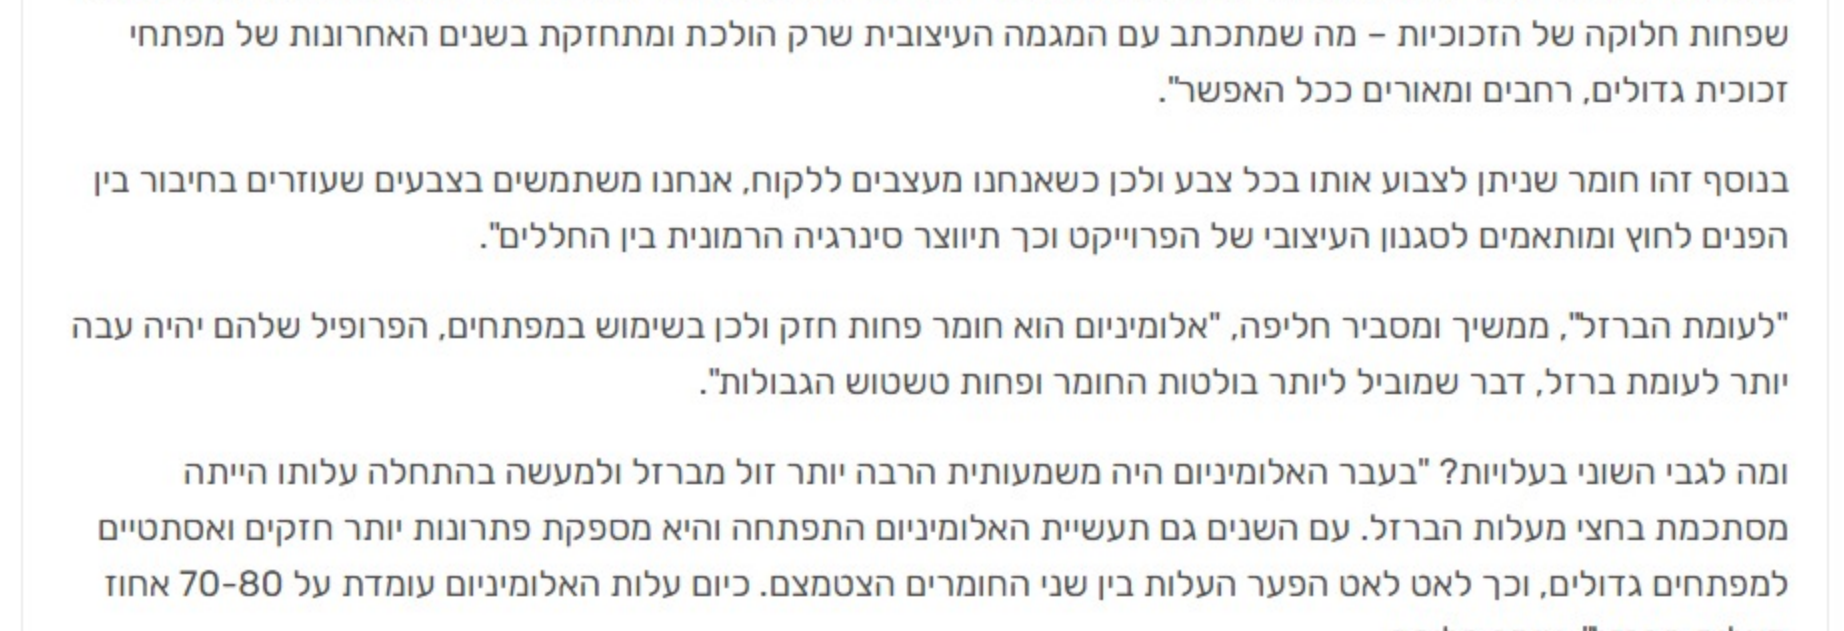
שפחות חלוקה של הזכוכיות – מה שמתכתב עם המגמה העיצובית שרק הולכת ומתחזקת בשנים האחרונות של מפתחי זכוכית גדולים, רחבים ומאורים ככל האפשר".

בנוסף זהו חומר שניתן לצבוע אותו בכל צבע ולכן כשאנחנו מעצבים ללקוח, אנחנו משתמשים בצבעים שעוזרים בחיבור בין הפנים לחוץ ומותאמים לסגנון העיצובי של הפרוייקט וכך תיווצר סינרגיה הרמונית בין החללים".

"לעומת הברזל", ממשיך ומסביר חליפה, "אלומיניום הוא חומר פחות חזק ולכן בשימוש במפתחים, הפרופיל שלהם יהיה עבה יותר לעומת ברזל, דבר שמוביל ליותר בולטות החומר ופחות טשטוש הגבולות".

ומה לגבי השוני בעלויות? "בעבר האלומיניום היה משמעותית הרבה יותר זול מברזל ולמעשה בהתחלה עלותו הייתה מסתכמת בחצי מעלות הברזל. עם השנים גם תעשיית האלומיניום התפתחה והיא מספקת פתרונות יותר חזקים ואסתטיים למפתחים גדולים, וכך לאט לאט הפער העלות בין שני החומרים הצטמצם. כיום עלות האלומיניום עומדת על 70-80 אחוז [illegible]